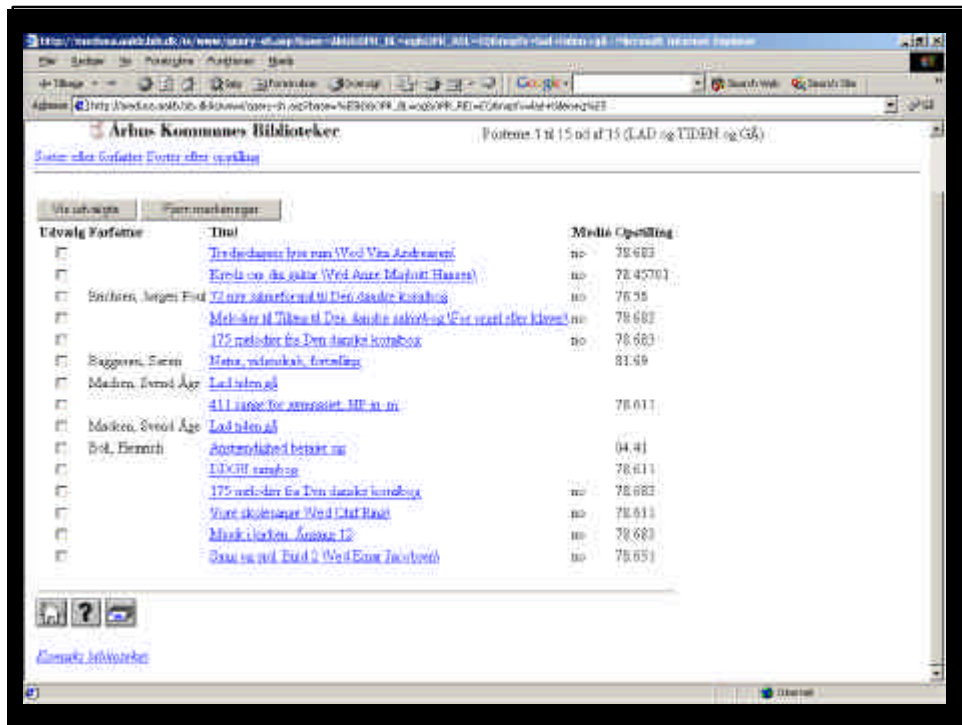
Århus Kommunes Biblioteker

Posterne 1 til 15 ud af 15 (LAD og TIDEN og GÅ)

Sorter efter forfatter Sorter efter opstilling

Vis udvalgte | Fjern markeringer

| Udvælg | Forfatter | Titel | Medie | Opstilling |
|---|---|---|---|---|
| | | Tredivedagers lyse rum (Wed Vita Andreasen) | no | 78.683 |
| | | Kravla om din gata (Wed Anne Marlott Hansen) | no | 78.45701 |
| | Brichsen, Jørgen Fod | 72 nye salmeforsøg til Den danske koralbog | no | 78.55 |
| | | Melodier til Tillæg til Den danske salmebog (For orgel eller klaver) | no | 78.682 |
| | | 175 melodier fra Den danske koralbog | no | 78.683 |
| | Baggesen, Søren | Natur, videnskab, fortælling | | 81.69 |
| | Madsen, Svend Åge | Lad tiden gå | | |
| | | 411 sange for ungeset. HF m. m. | | 78.611 |
| | Madsen, Svend Åge | Lad tiden gå | | |
| | Bøl, Henrich | Anstændighed betaler sig | | 04.41 |
| | | DDGU sangbog | | 78.611 |
| | | 175 melodier fra Den danske koralbog | no | 78.682 |
| | | Vore skolesange (Wed Ulf Rag) | no | 78.611 |
| | | Musik i kirken. Årgang 12 | no | 78.683 |
| | | Sang og spil. Bind 2 (Wed Einar Jacobsen) | no | 78.651 |

Kommunes biblioteker